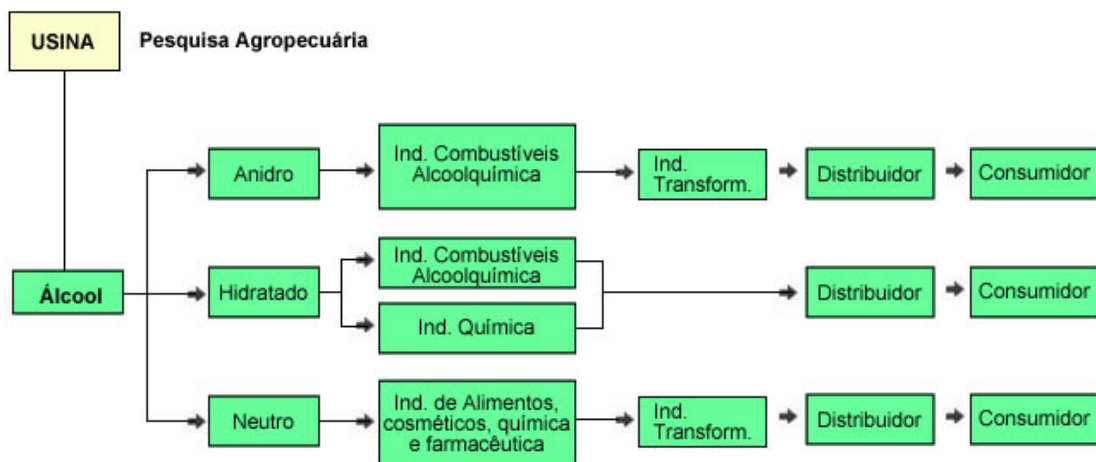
USINA

Pesquisa Agropecuária

Álcool

Anidro

Ind. Combustíveis Alcoolquímica

Ind. Transform.

Distribuidor

Consumidor

Hidratado

Ind. Combustíveis Alcoolquímica

Ind. Química

Distribuidor

Consumidor

Neutro

Ind. de Alimentos, cosméticos, química e farmacêutica

Ind. Transform.

Distribuidor

Consumidor